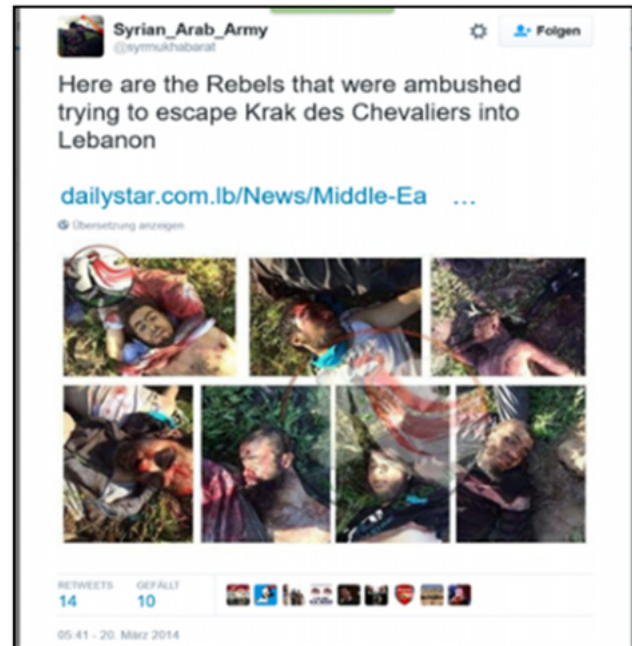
Syrian_Arab_Army
@syrmukhabarat

Folgen

Here are the Rebels that were ambushed trying to escape Krak des Chevaliers into Lebanon

dailystar.com.lb/News/Middle-Ea …

Übersetzung anzeigen

RETWEETS
14

GEFÄLLT
10

05:41 - 20. März 2014